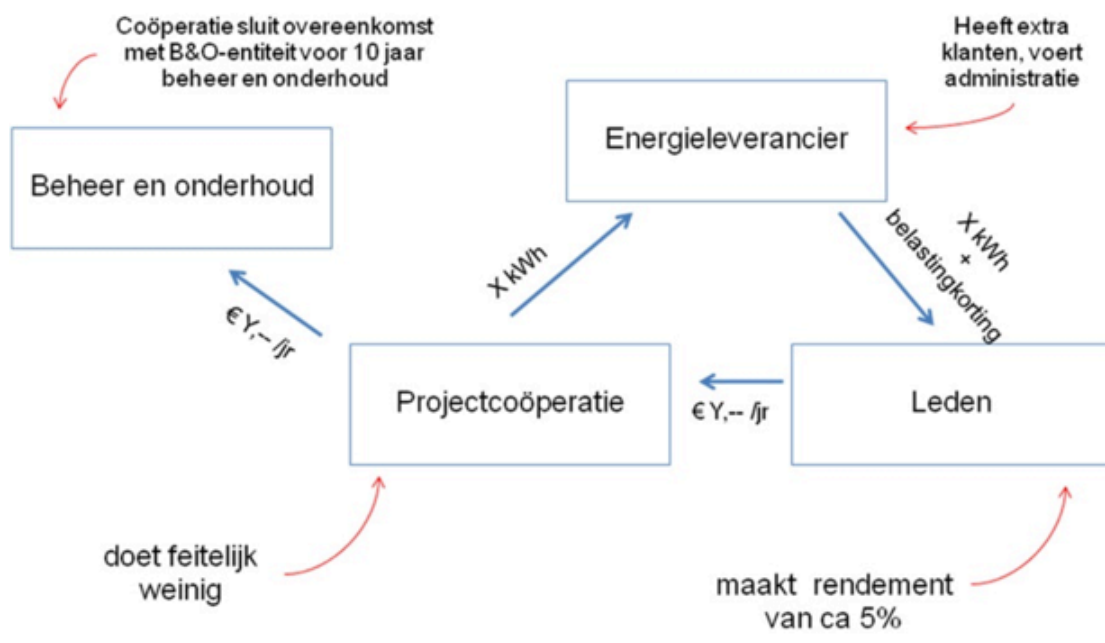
Coöperatie sluit overeenkomst met B&O-entiteit voor 10 jaar beheer en onderhoud

Heeft extra klanten, voert administratie

Energieleverancier

Beheer en onderhoud

X kWh

X kWh + belastingkorting

€ Y,-- /jr

Projectcoöperatie

€ Y,-- /jr

Leden

doet feitelijk weinig

maakt rendement van ca 5%